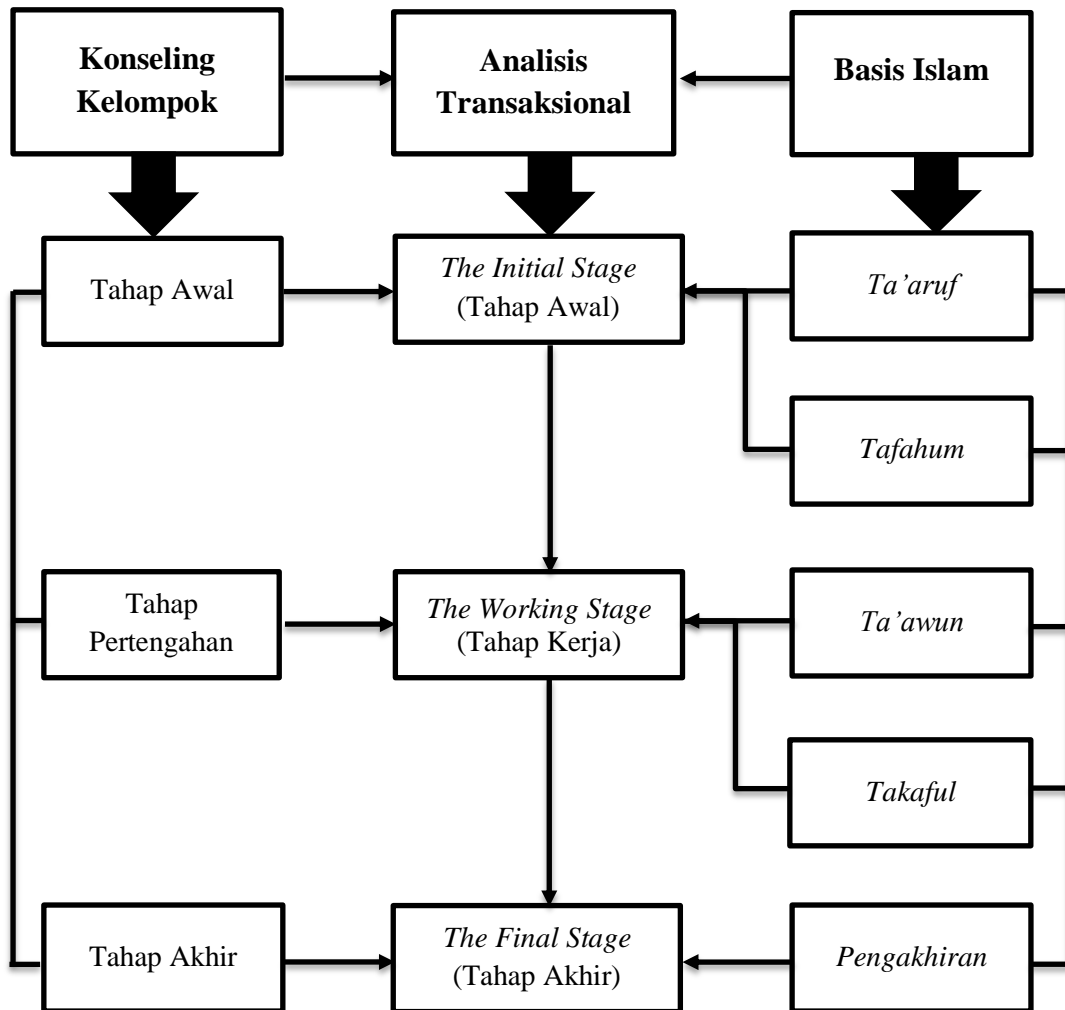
Konseling Kelompok

Analisis Transaksional

Basis Islam

Tahap Awal

The Initial Stage (Tahap Awal)

Ta'aruf

Tafahum

Tahap Pertengahan

The Working Stage (Tahap Kerja)

Ta'awun

Takaful

Tahap Akhir

The Final Stage (Tahap Akhir)

Pengakhiran